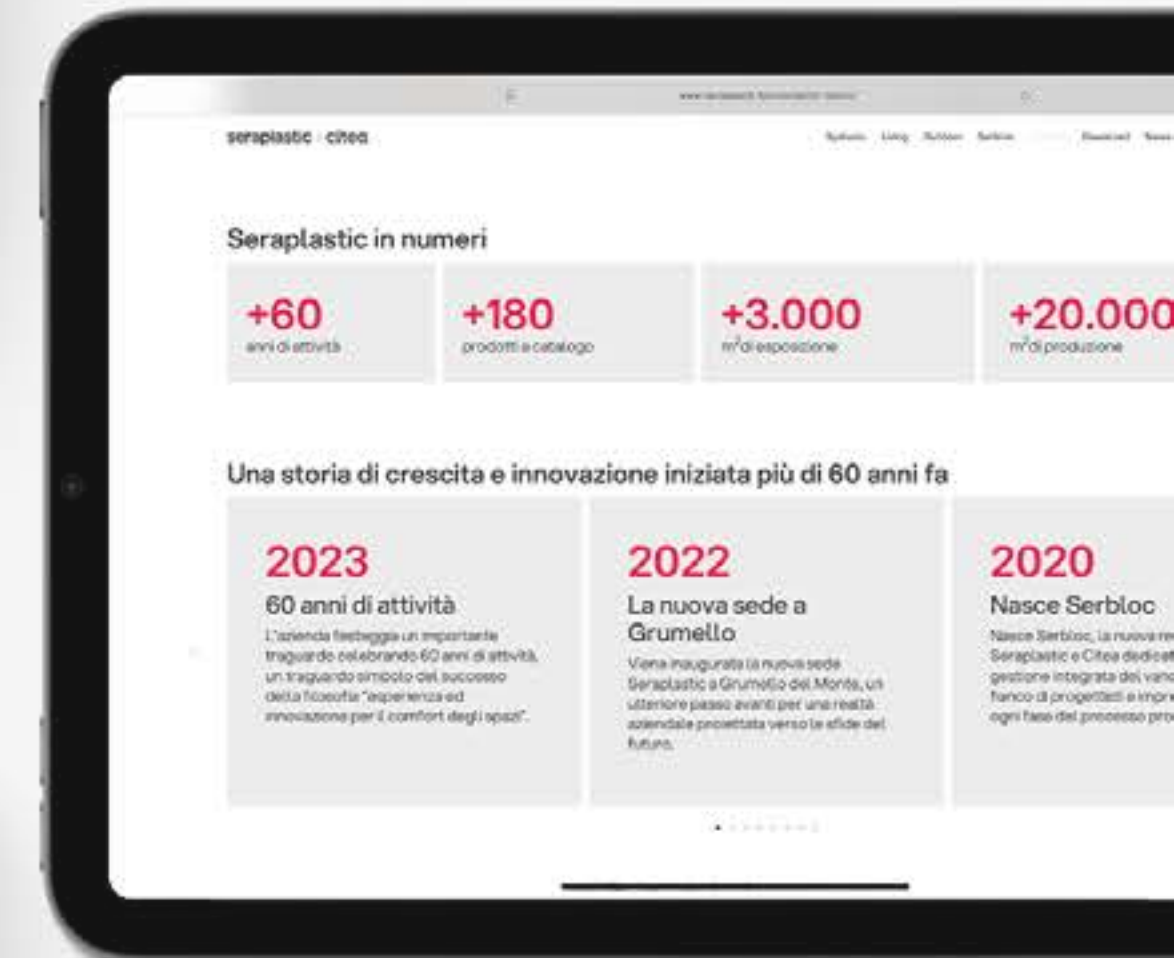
seraplastic citea

Bathroom Living Outdoor Serbloc Download News

Seraplastic in numeri

+60
anni di attività

+180
prodotti a catalogo

+3.000
m² di esposizione

+20.000
m² di produzione

Una storia di crescita e innovazione iniziata più di 60 anni fa

2023
60 anni di attività
L'azienda festeggia un importante traguardo celebrando 60 anni di attività, un traguardo simbolo del successo della filosofia "esperienza ed innovazione per il comfort degli spazi".

2022
La nuova sede a Grumello
Viene inaugurata la nuova sede Seraplastic a Grumello del Monte, un ulteriore passo avanti per una realtà aziendale proiettata verso le sfide del futuro.

2020
Nasce Serbloc
Nasce Serbloc, la nuova re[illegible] Seraplastic e Citea dedicat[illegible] gestione integrata del vano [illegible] fianco di progettisti e impre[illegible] ogni fase del processo pro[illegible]